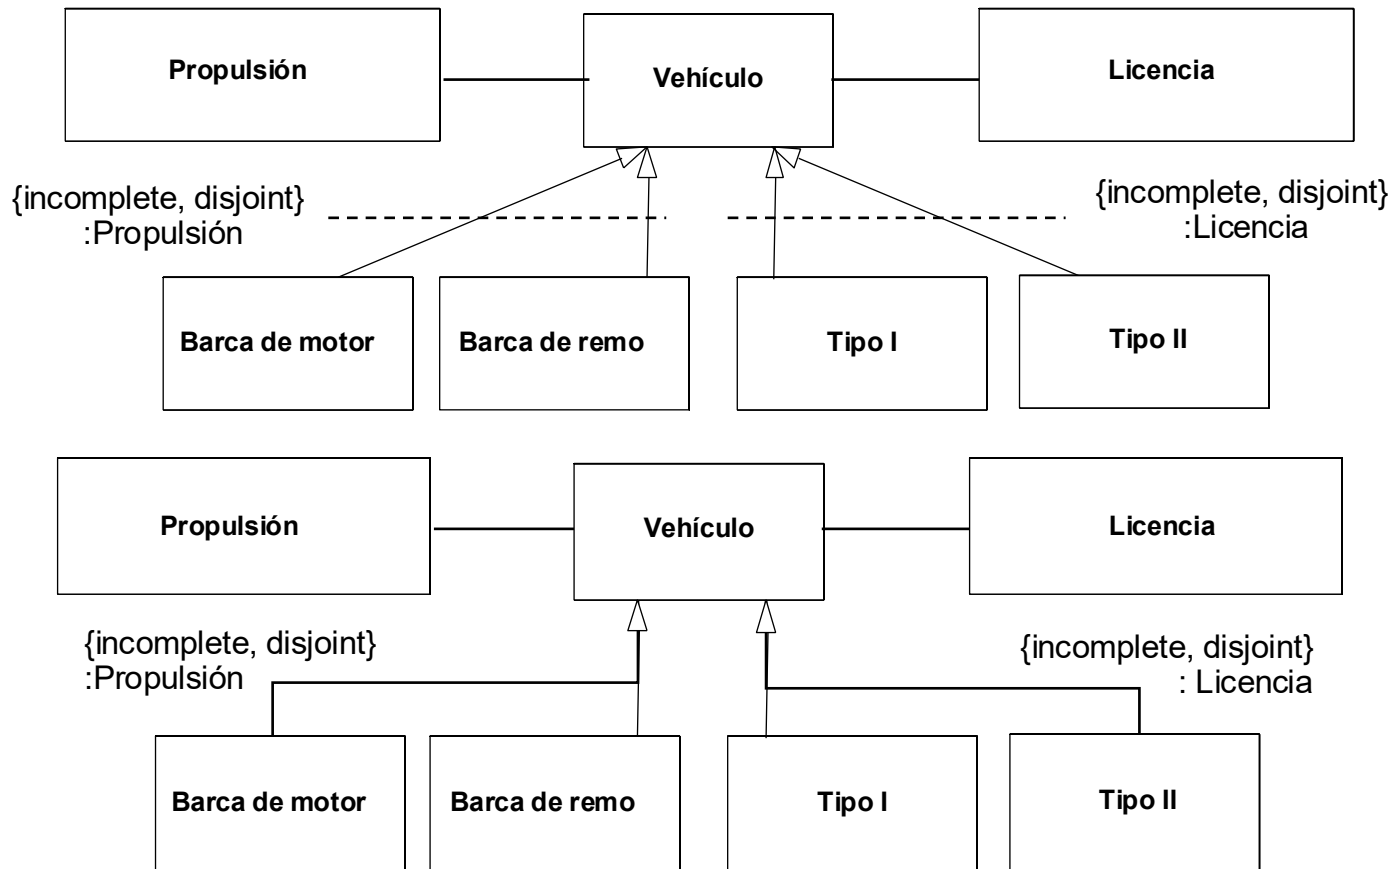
Propulsión

Vehículo

Licencia

{incomplete, disjoint}
:Propulsión

{incomplete, disjoint}
:Licencia

Barca de motor

Barca de remo

Tipo I

Tipo II

Propulsión

Vehículo

Licencia

{incomplete, disjoint}
:Propulsión

{incomplete, disjoint}
: Licencia

Barca de motor

Barca de remo

Tipo I

Tipo II